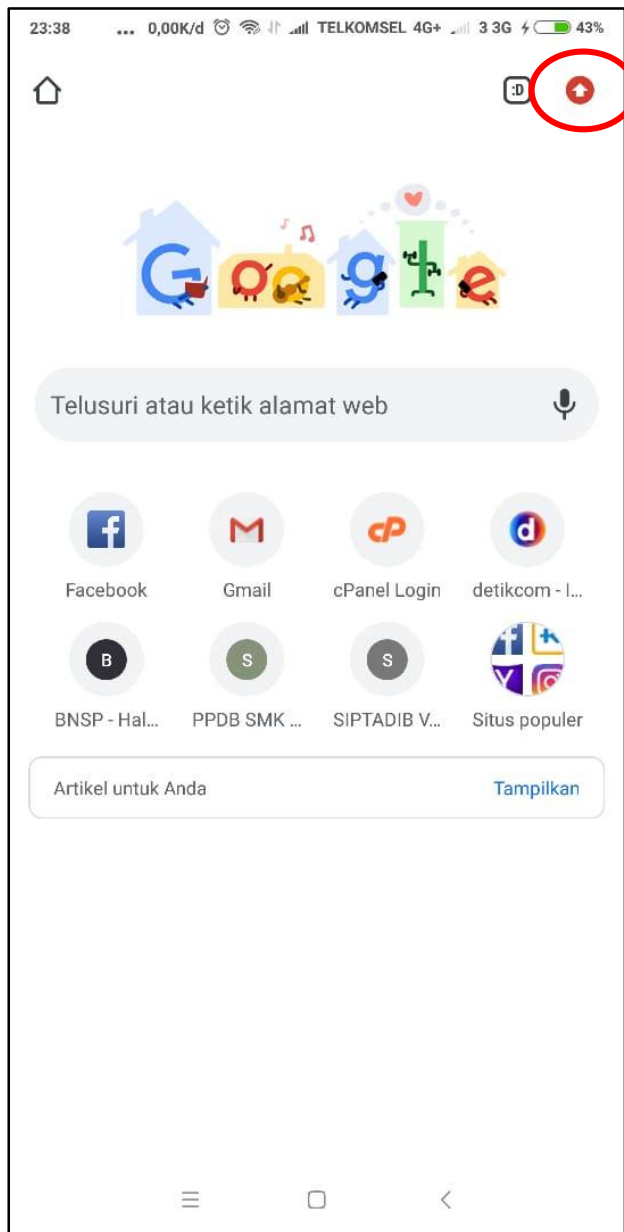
23:38 ... 0,00K/d TELKOMSEL 4G+ 3 3G 43%

:D

Google

Telusuri atau ketik alamat web

Facebook
Gmail
cPanel Login
detikcom - I...

B
BNSP - Hal...
S
PPDB SMK ...
S
SIPTADIB V...
Situs populer

Artikel untuk Anda
Tampilkan